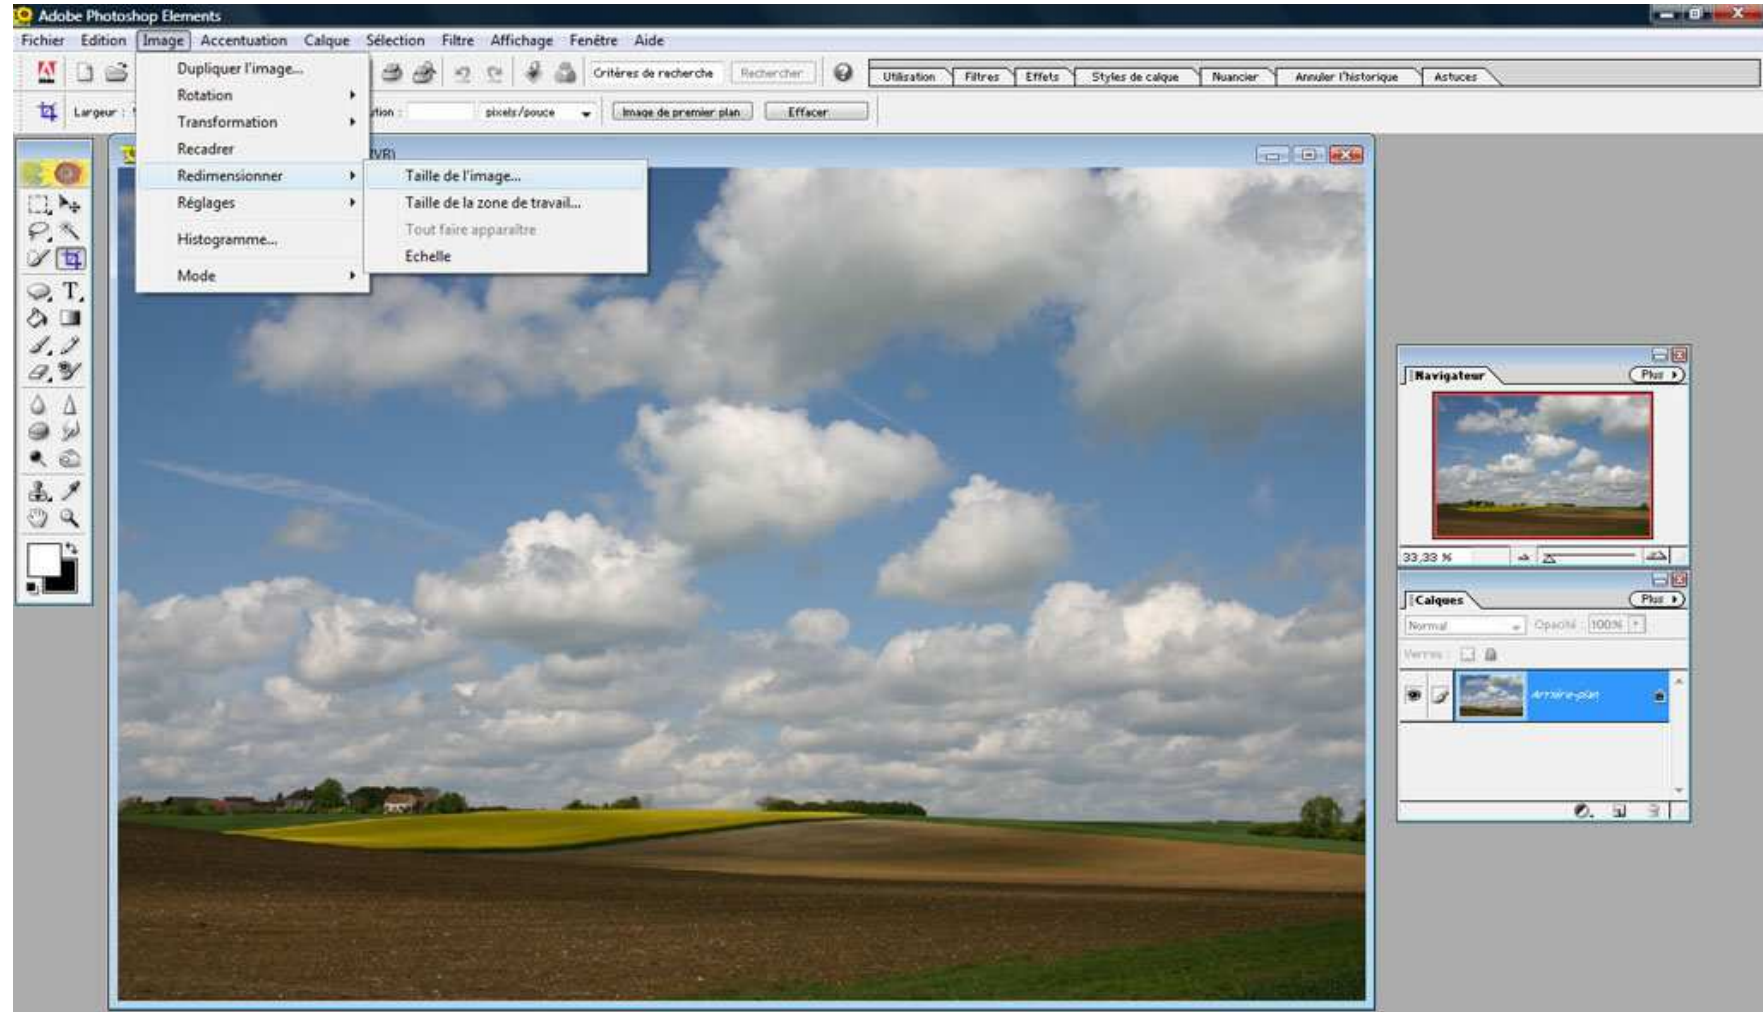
Adobe Photoshop Elements

Fichier Edition Image Accentuation Calque Sélection Filtre Affichage Fenêtre Aide

Critères de recherche Rechercher

Utilisation Filtres Effets Styles de calque Nuancier Annuler l'historique Astuces

Largeur : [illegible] tion : pixels/pouce Image de premier plan Effacer

Dupliquer l'image...
Rotation
Transformation
Recadrer
Redimensionner
Réglages
Histogramme...
Mode

Taille de l'image...
Taille de la zone de travail...
Tout faire apparaître
Echelle

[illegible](VR)

Navigateur Plus
33,33 %

Calques Plus
Normal Opacité : 100%
Verrou :
Arrière-plan